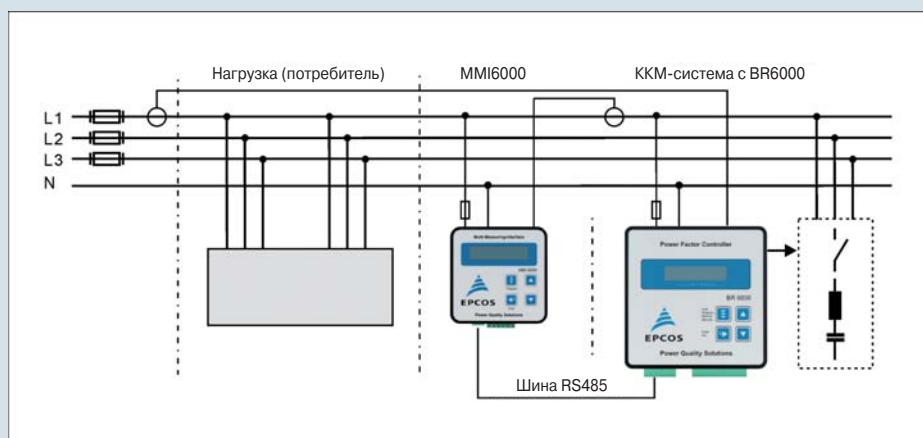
Нагрузка (потребитель)

MMI6000

ККМ-система с BR6000

L1
L2
L3
N

Multi Measuring Interface

MMI 6000

EPCOS

Power Quality Solutions

Power Factor Controller

BR 6000

EPCOS

Power Quality Solutions

Шина RS485